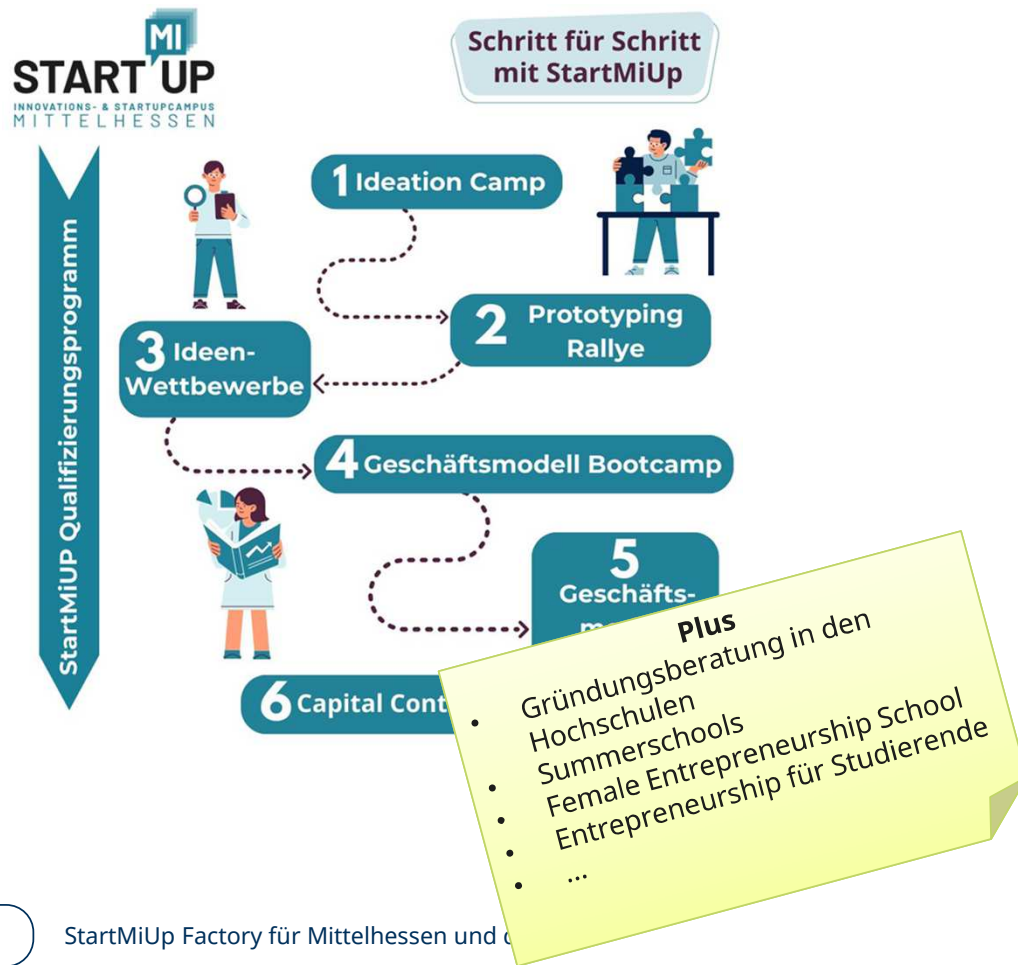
MI
START UP
INNOVATIONS- & STARTUPCAMPUS
MITTELHESSEN

Schritt für Schritt mit StartMiUp

StartMiUP Qualifizierungsprogramm

1 Ideation Camp

2 Prototyping Rallye

3 Ideen-Wettbewerbe

4 Geschäftsmodell Bootcamp

5 Geschäfts-m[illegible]

6 Capital Cont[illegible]

Plus
- Gründungsberatung in den Hochschulen
- Summerschools
- Female Entrepreneurship School
- Entrepreneurship für Studierende
- …

StartMiUp Factory für Mittelhessen und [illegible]